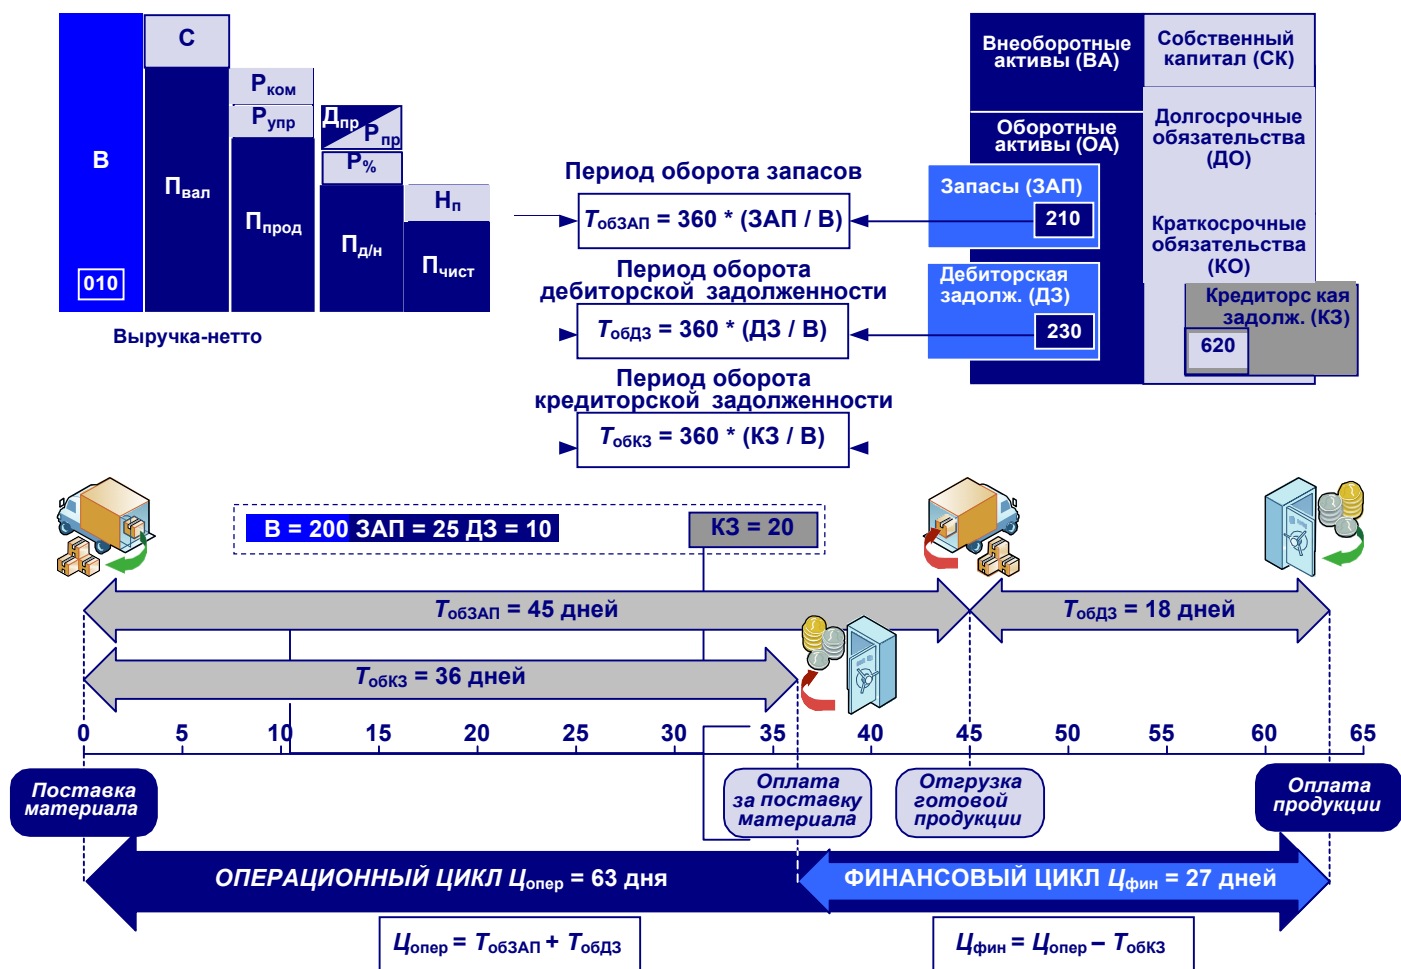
С

В

$П_{вал}$

$Р_{ком}$

$Р_{упр}$

$П_{прод}$

$Д_{пр}$ $Р_{пр}$

$Р_{\%}$

$П_{д/н}$

$Н_{п}$

$П_{чист}$

010

Выручка-нетто

Внеоборотные активы (ВА)

Собственный капитал (СК)

Оборотные активы (ОА)

Долгосрочные обязательства (ДО)

Запасы (ЗАП)

210

Краткосрочные обязательства (КО)

Дебиторская задолж. (ДЗ)

230

Кредиторс кая задолж. (КЗ)

620

Период оборота запасов

$T_{обЗАП}$ = 360 * (ЗАП / В)

Период оборота дебиторской задолженности

$T_{обДЗ}$ = 360 * (ДЗ / В)

Период оборота кредиторской задолженности

$T_{обКЗ}$ = 360 * (КЗ / В)

В = 200 ЗАП = 25 ДЗ = 10

КЗ = 20

$T_{обЗАП}$ = 45 дней

$T_{обДЗ}$ = 18 дней

$T_{обКЗ}$ = 36 дней

0 5 10 15 20 25 30 35 40 45 50 55 60 65

Поставка материала

Оплата за поставку материала

Отгрузка готовой продукции

Оплата продукции

ОПЕРАЦИОННЫЙ ЦИКЛ $Ц_{опер}$ = 63 дня

ФИНАНСОВЫЙ ЦИКЛ $Ц_{фин}$ = 27 дней

$Ц_{опер} = T_{обЗАП} + T_{обДЗ}$

$Ц_{фин} = Ц_{опер} – T_{обКЗ}$